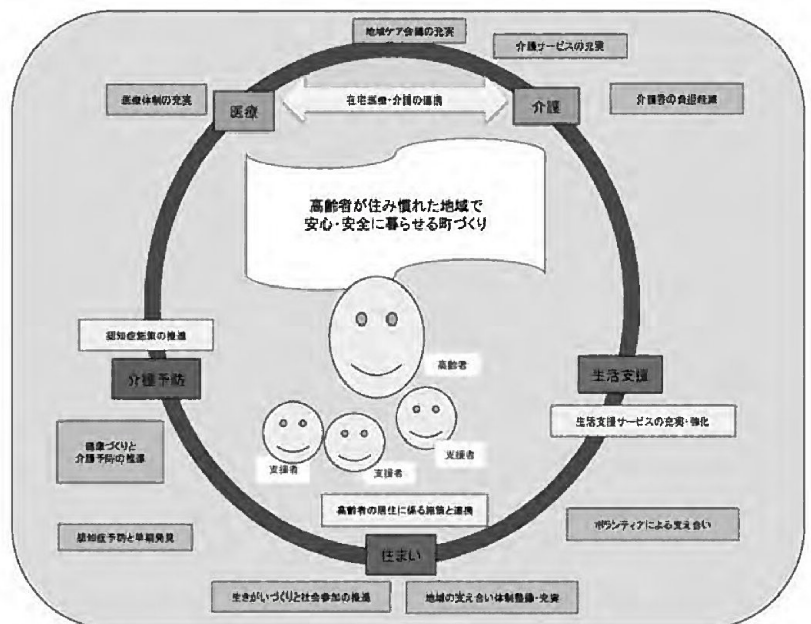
地域ケア会議の充実

介護サービスの充実

医療体制の充実

医療

在宅医療・介護の連携

介護

介護者の負担軽減

高齢者が住み慣れた地域で
安心・安全に暮らせる町づくり

認知症施策の推進

介護予防

高齢者

生活支援

生活支援サービスの充実・強化

健康づくりと
介護予防の推進

支援者

支援者

支援者

高齢者の居住に係る施策と連携

認知症予防と早期発見

ボランティアによる支え合い

住まい

生きがいづくりと社会参加の推進

地域の支え合い体制整備・充実